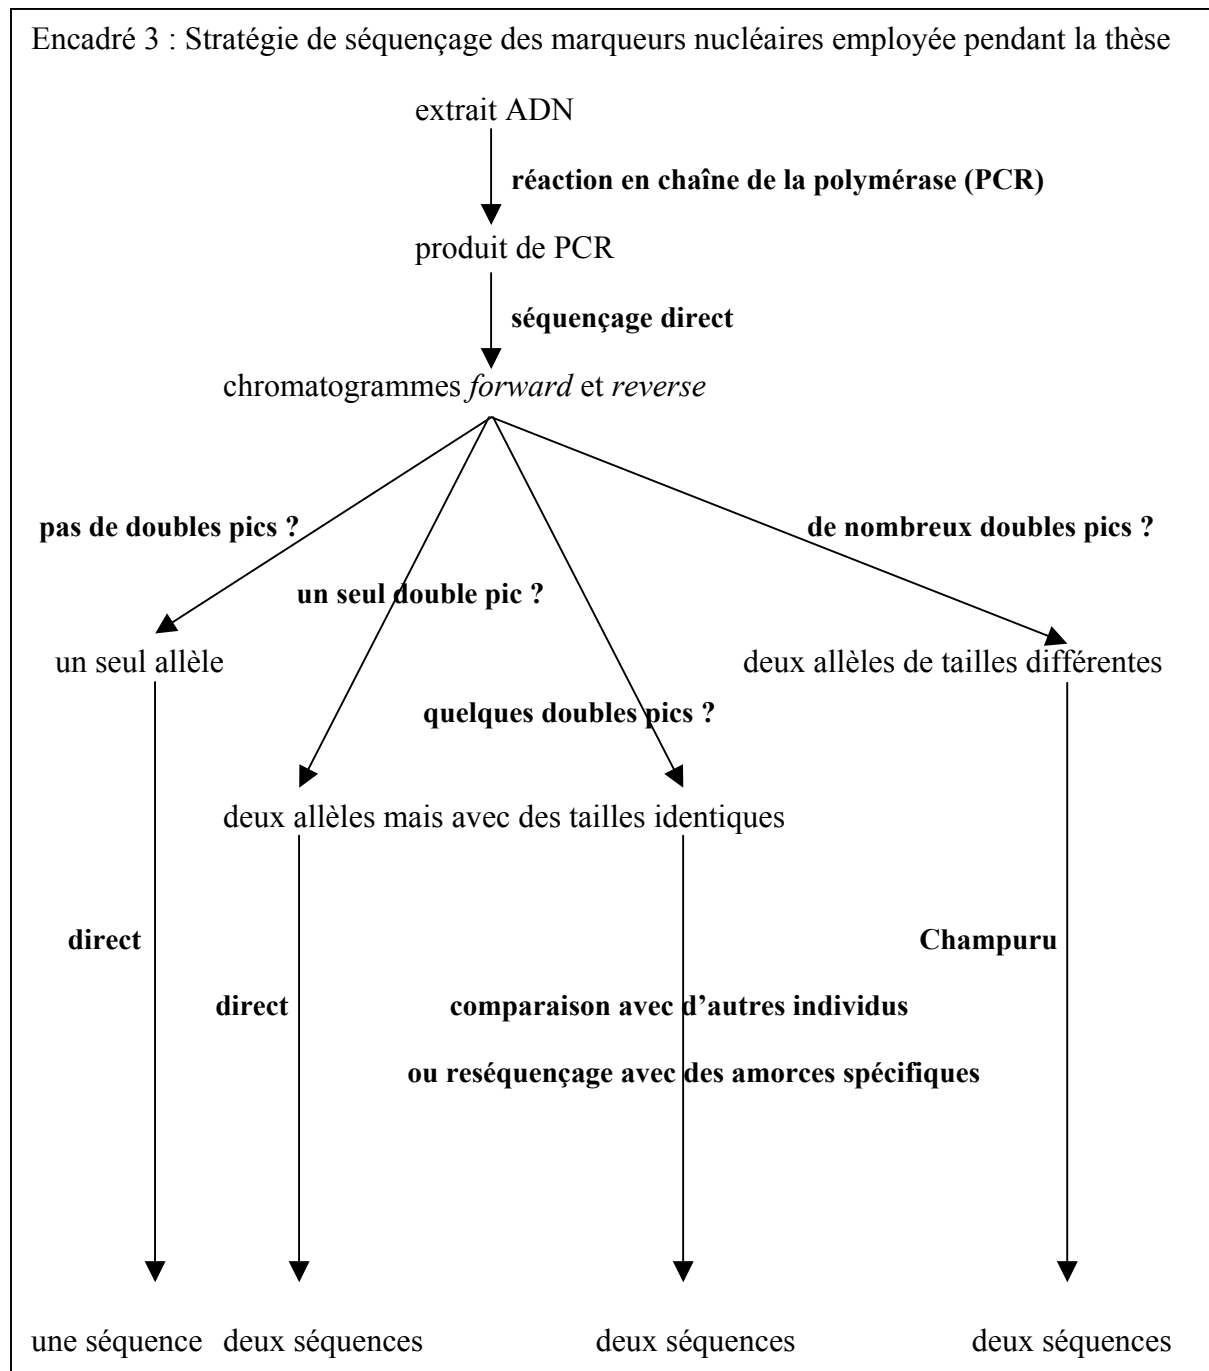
Encadré 3 : Stratégie de séquençage des marqueurs nucléaires employée pendant la thèse

extrait ADN

réaction en chaîne de la polymérase (PCR)

produit de PCR

séquençage direct

chromatogrammes *forward* et *reverse*

pas de doubles pics ?

un seul double pic ?

de nombreux doubles pics ?

un seul allèle

deux allèles de tailles différentes

quelques doubles pics ?

deux allèles mais avec des tailles identiques

direct

Champuru

direct

comparaison avec d'autres individus

ou reséquençage avec des amorces spécifiques

une séquence

deux séquences

deux séquences

deux séquences